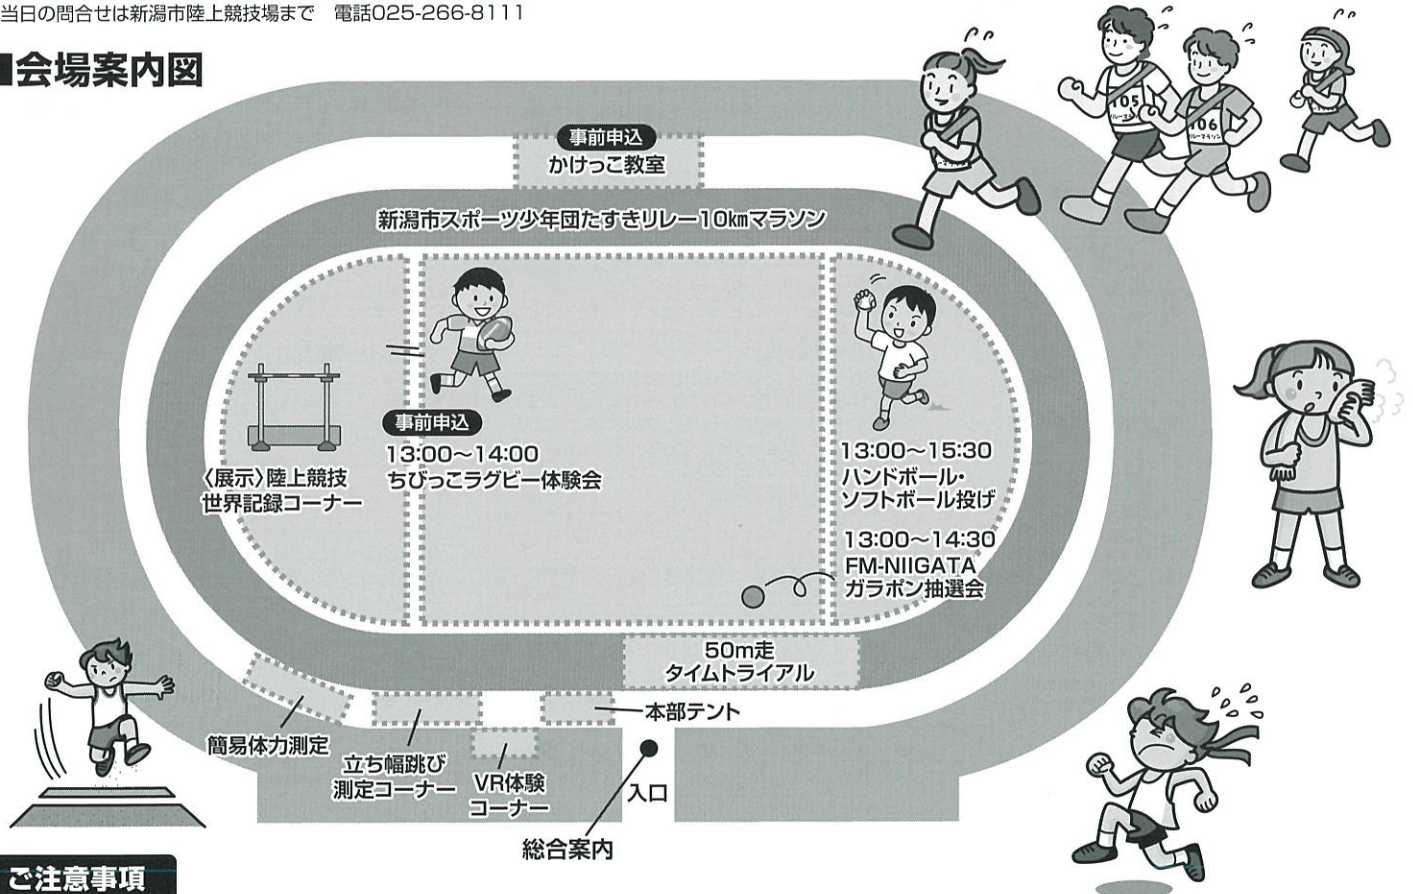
当日の問合せは新潟市陸上競技場まで　電話025-266-8111

■会場案内図

事前申込
かけっこ教室

新潟市スポーツ少年団たすきリレー10㎞マラソン

事前申込
13:00~14:00
ちびっこラグビー体験会

〈展示〉陸上競技
世界記録コーナー

13:00~15:30
ハンドボール・
ソフトボール投げ

13:00~14:30
FM-NIIGATA
ガラポン抽選会

50m走
タイムトライアル

本部テント

簡易体力測定

立ち幅跳び
測定コーナー

VR体験
コーナー

入口

総合案内

105

106

ご注意事項